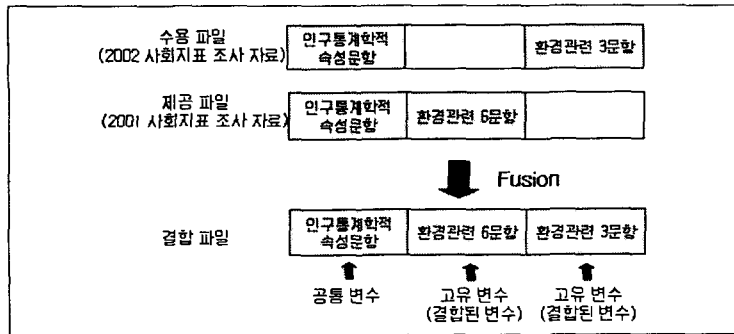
수용 파일
(2002 사회지표 조사 자료)

| 인구통계학적 속성문항 | | 환경관련 3문항 |
|---|---|---|

제공 파일
(2001 사회지표 조사 자료)

| 인구통계학적 속성문항 | 환경관련 6문항 | |
|---|---|---|

Fusion

결합 파일

| 인구통계학적 속성문항 | 환경관련 6문항 | 환경관련 3문항 |
|---|---|---|

공통 변수

고유 변수
(결합된 변수)

고유 변수
(결합된 변수)